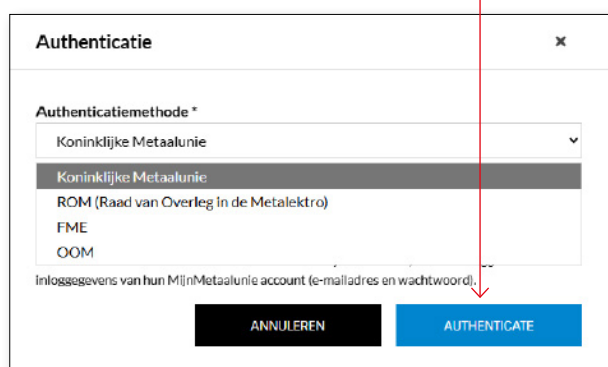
Authenticatie

×

Authenticatiemethode *

Koninklijke Metaalunie

Koninklijke Metaalunie
ROM (Raad van Overleg in de Metalektro)
FME
OOM

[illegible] inloggegevens van hun MijnMetaalunie account (e-mailadres en wachtwoord).

ANNULEREN

AUTHENTICATE